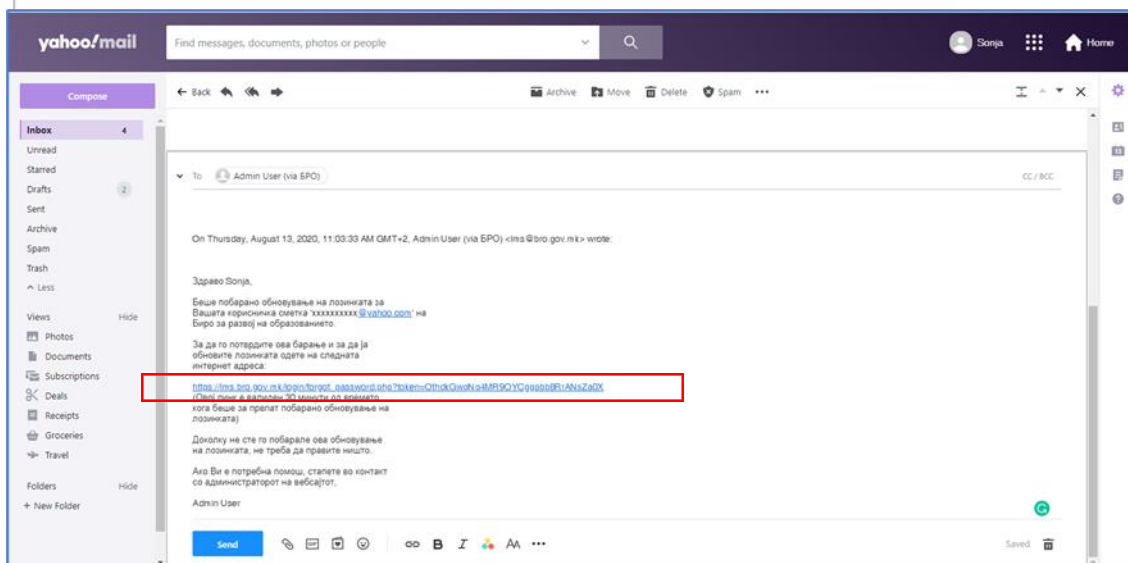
yahoo!mail

Find messages, documents, photos or people

Sonja

Home

Compose

Inbox 4
Unread
Starred
Drafts 2
Sent
Archive
Spam
Trash
^ Less

Views Hide
Photos
Documents
Subscriptions
Deals
Receipts
Groceries
Travel

Folders Hide
+ New Folder

← Back

Archive Move Delete Spam •••

To Admin User (via БРО)

CC / BCC

On Thursday, August 13, 2020, 11:03:33 AM GMT+2, Admin User (via БРО) <lms@bro.gov.mk> wrote:

Здраво Sonja,

Беше побарано обновување на лозинката за Вашата корисничка сметка 'xxxxxxxxxx@yahoo.com' на Биро за развој на образованието.

За да го потврдите ова барање и за да ја обновите лозинката одете на следната интернет адреса:

https://lms.bro.gov.mk/login/forgot_password.php?token=OthckOwoNs4MR9OYCgqbb8RrANsZa0X
(Овој линк е валиден 30 минути од времето кога беше за прв пат побарано обновување на лозинката)

Доколку не сте го побарале ова обновување на лозинката, не треба да правите ништо.

Ако Ви е потребна помош, стапете во контакт со администраторот на вебсајтот,

Admin User

Send

Saved